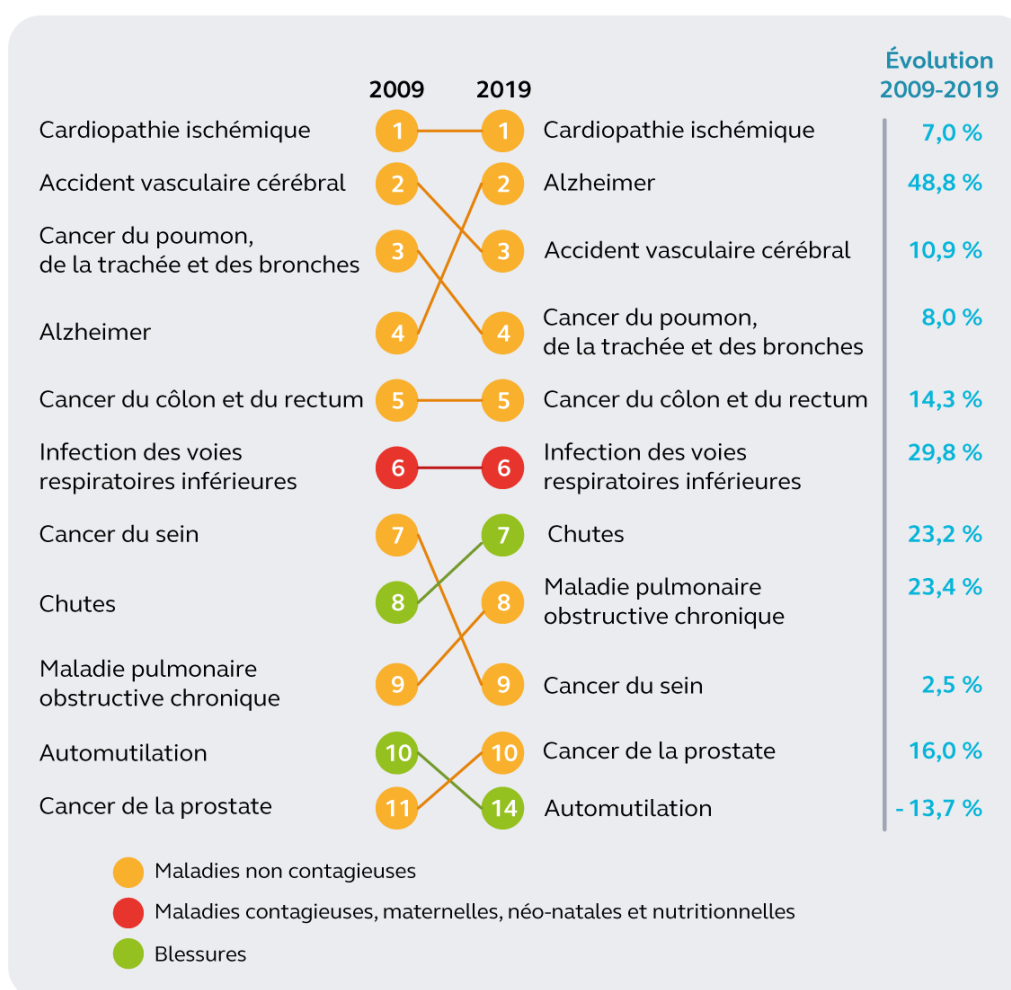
Évolution 2009-2019

| 2009 | | 2019 | | Évolution 2009-2019 |
|---|---|---|---|---|
| Cardiopathie ischémique | 1 | 1 | Cardiopathie ischémique | 7,0 % |
| Accident vasculaire cérébral | 2 | 2 | Alzheimer | 48,8 % |
| Cancer du poumon, de la trachée et des bronches | 3 | 3 | Accident vasculaire cérébral | 10,9 % |
| Alzheimer | 4 | 4 | Cancer du poumon, de la trachée et des bronches | 8,0 % |
| Cancer du côlon et du rectum | 5 | 5 | Cancer du côlon et du rectum | 14,3 % |
| Infection des voies respiratoires inférieures | 6 | 6 | Infection des voies respiratoires inférieures | 29,8 % |
| Cancer du sein | 7 | 7 | Chutes | 23,2 % |
| Chutes | 8 | 8 | Maladie pulmonaire obstructive chronique | 23,4 % |
| Maladie pulmonaire obstructive chronique | 9 | 9 | Cancer du sein | 2,5 % |
| Automutilation | 10 | 10 | Cancer de la prostate | 16,0 % |
| Cancer de la prostate | 11 | 14 | Automutilation | - 13,7 % |

Maladies non contagieuses
Maladies contagieuses, maternelles, néo-natales et nutritionnelles
Blessures